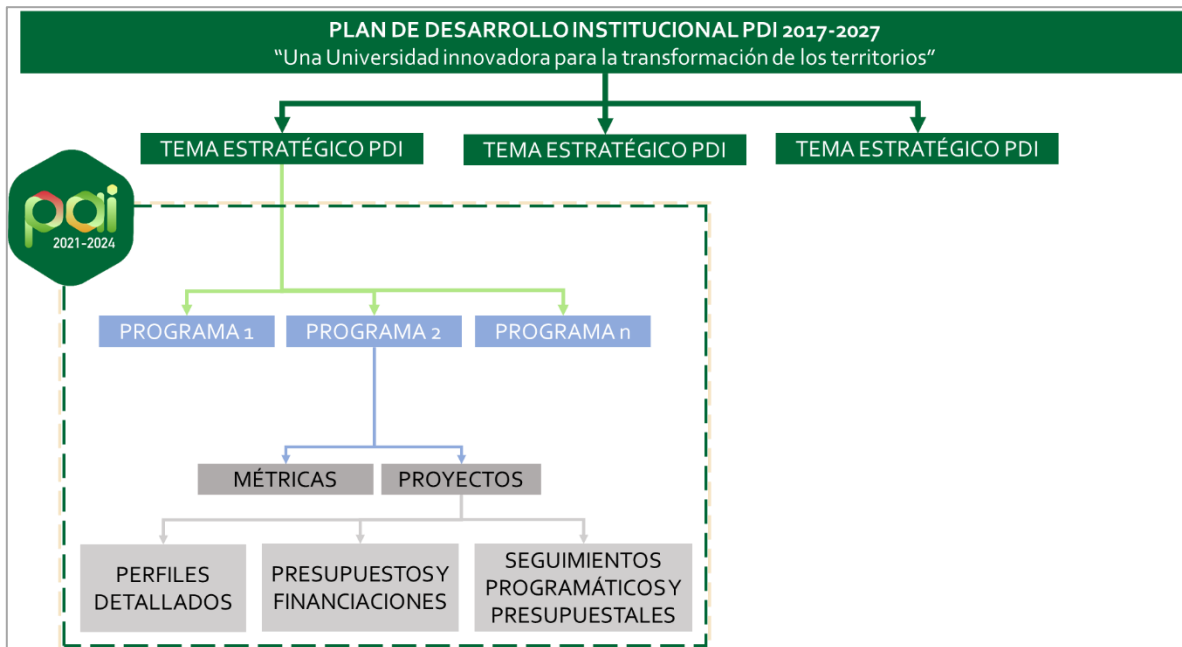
PLAN DE DESARROLLO INSTITUCIONAL PDI 2017-2027
“Una Universidad innovadora para la transformación de los territorios”

TEMA ESTRATÉGICO PDI

TEMA ESTRATÉGICO PDI

TEMA ESTRATÉGICO PDI

pai
2021-2024

PROGRAMA 1

PROGRAMA 2

PROGRAMA n

MÉTRICAS

PROYECTOS

PERFILES DETALLADOS

PRESUPUESTOS Y FINANCIACIONES

SEGUIMIENTOS PROGRAMÁTICOS Y PRESUPUESTALES